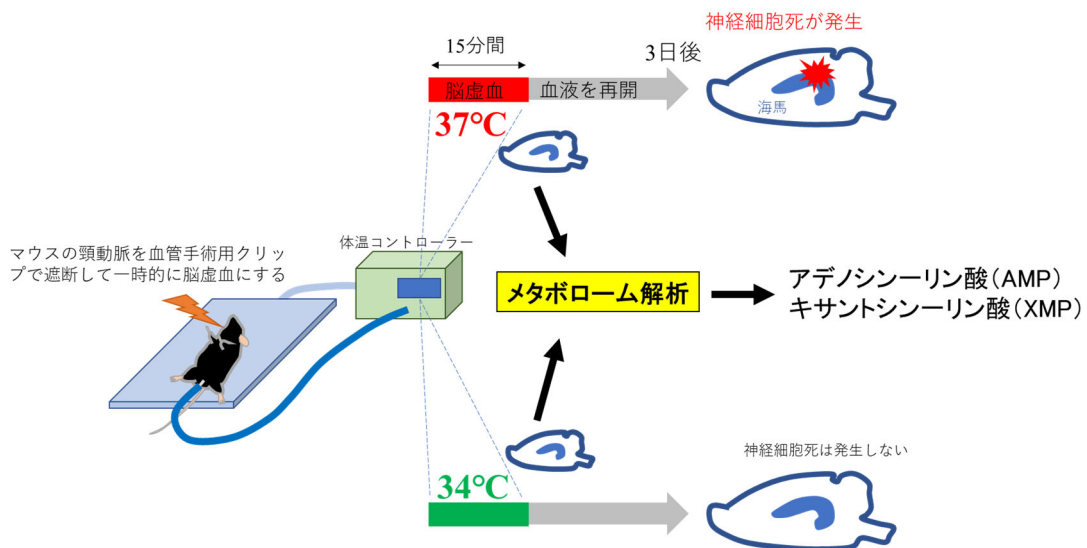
神経細胞死が発生

15分間

3日後

脳虚血

血液を再開

海馬

37°C

マウスの頸動脈を血管手術用クリップで遮断して一時的に脳虚血にする

体温コントローラー

メタボローム解析

アデノシンーリン酸（AMP）
キサントシンーリン酸（XMP）

神経細胞死は発生しない

34°C